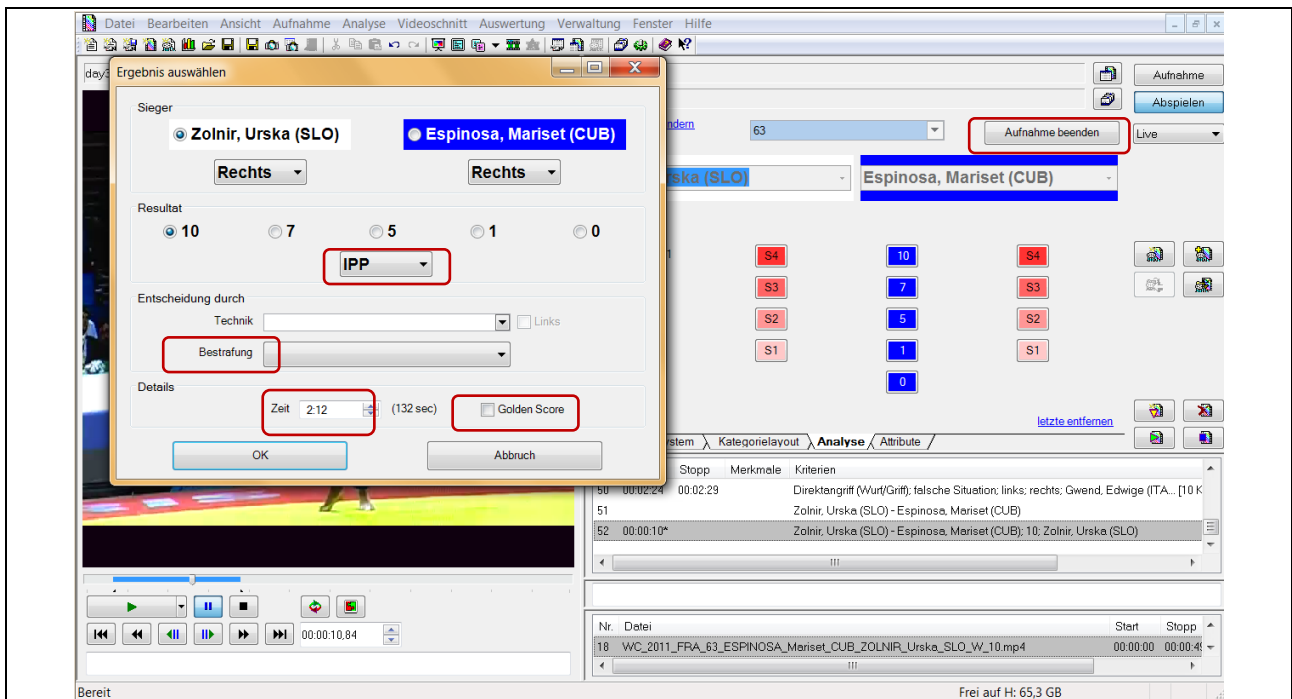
Datei Bearbeiten Ansicht Aufnahme Analyse Videoschnitt Auswertung Verwaltung Fenster Hilfe

day3

Ergebnis auswählen

Sieger

Zolnir, Urska (SLO)

Espinosa, Mariset (CUB)

Rechts

Rechts

Resultat

10

7

5

1

0

IPP

Entscheidung durch

Technik

Links

Bestrafung

Details

Zeit 2:12 (132 sec)

Golden Score

OK

Abbruch

Aufnahme

Abspielen

ndern

63

Aufnahme beenden

Live

ska (SLO)

Espinosa, Mariset (CUB)

S4 10 S4

S3 7 S3

S2 5 S2

S1 1 S1

0

letzte entfernen

stem Kategorielayout Analyse Attribute

| | Stopp | Merkmale | Kriterien |
|---|---|---|---|
| 50 00:02:24 | 00:02:29 | | Direktangriff (Wurf/Griff); falsche Situation; links; rechts; Gwend, Edwige (ITA... [10 K |
| 51 | | | Zolnir, Urska (SLO) - Espinosa, Mariset (CUB) |
| 52 00:00:10* | | | Zolnir, Urska (SLO) - Espinosa, Mariset (CUB); 10; Zolnir, Urska (SLO) |

00:00:10,84

| Nr. | Datei | Start | Stopp |
|---|---|---|---|
| 18 | WC_2011_FRA_63_ESPINOSA_Mariset_CUB_ZOLNIR_Urska_SLO_W_10.mp4 | 00:00:00 | 00:00:4 |

Bereit

Frei auf H: 65,3 GB